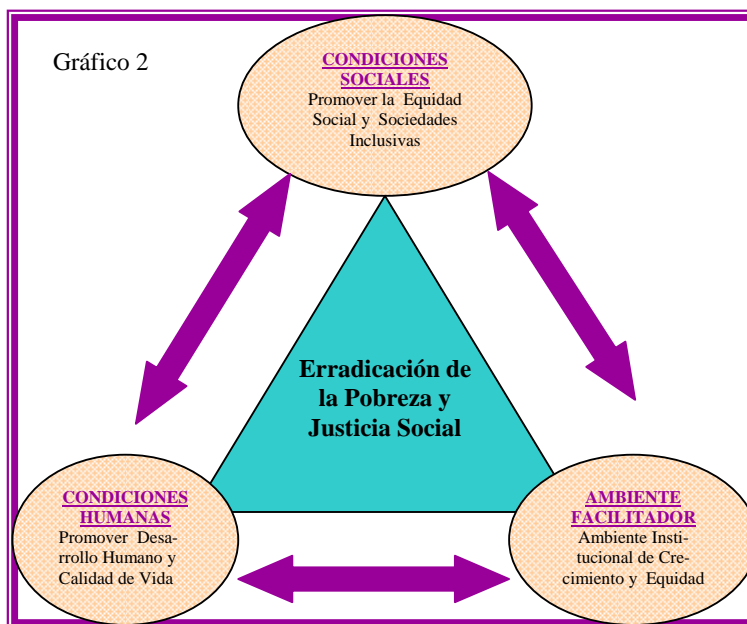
Gráfico 2

CONDICIONES SOCIALES
Promover la Equidad Social y Sociedades Inclusivas

Erradicación de la Pobreza y Justicia Social

CONDICIONES HUMANAS
Promover Desarrollo Humano y Calidad de Vida

AMBIENTE FACILITADOR
Ambiente Institucional de Crecimiento y Equidad